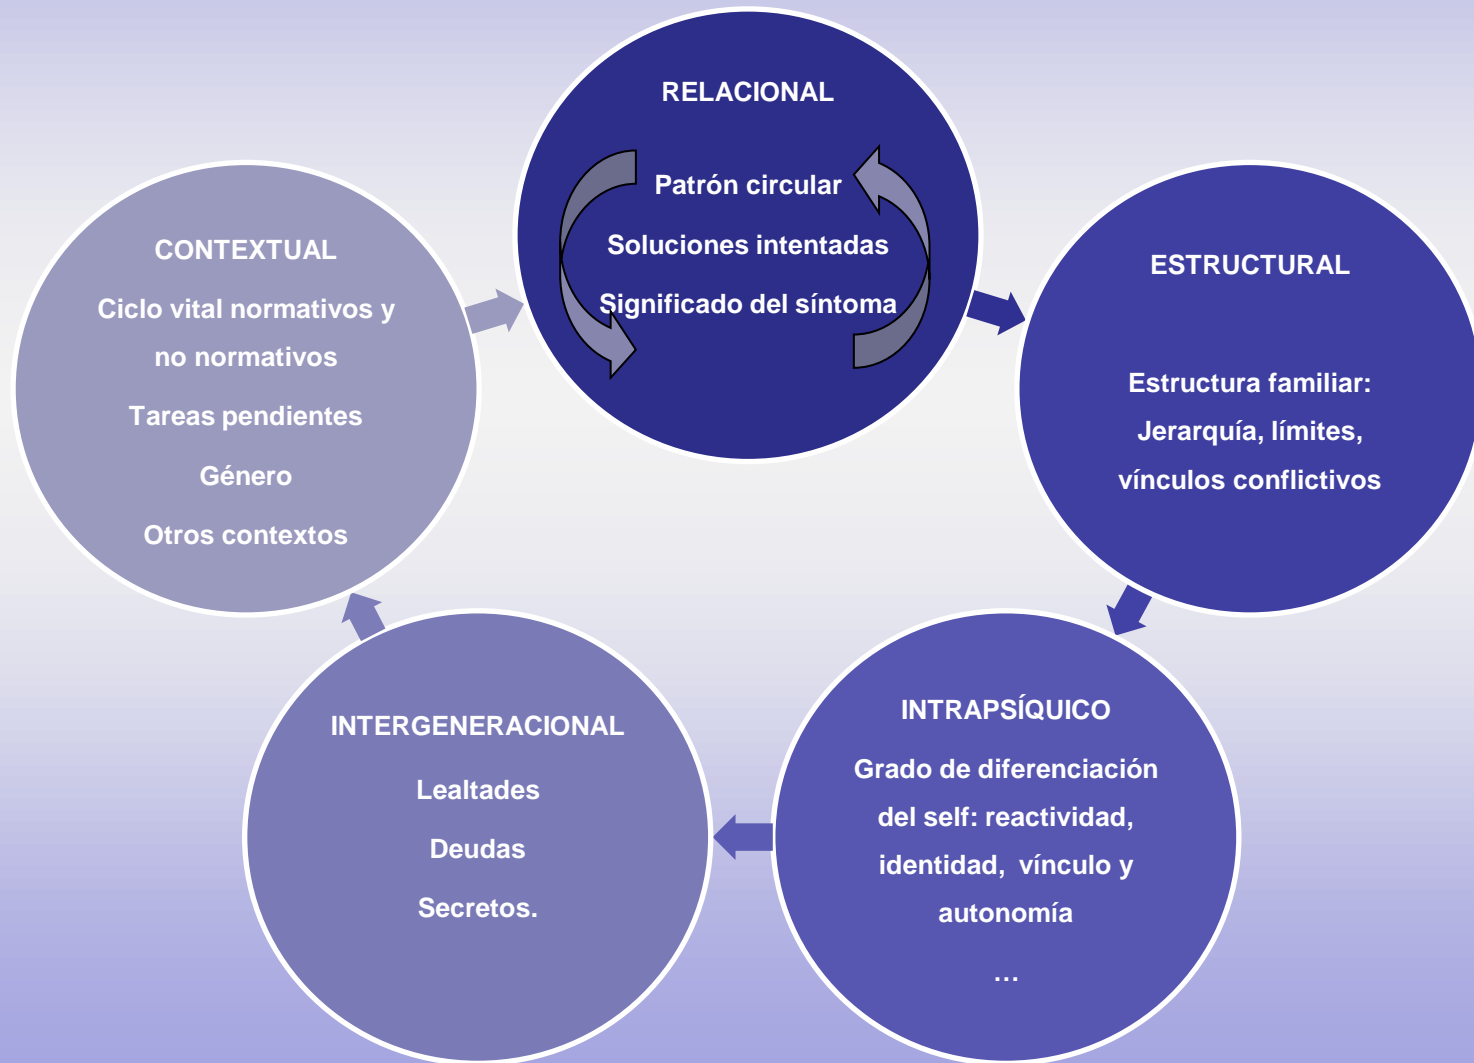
RELACIONAL

Patrón circular

Soluciones intentadas

Significado del síntoma

ESTRUCTURAL

Estructura familiar: Jerarquía, límites, vínculos conflictivos

INTRAPSÍQUICO

Grado de diferenciación del self: reactividad, identidad, vínculo y autonomía

…

INTERGENERACIONAL

Lealtades

Deudas

Secretos.

CONTEXTUAL

Ciclo vital normativos y no normativos

Tareas pendientes

Género

Otros contextos